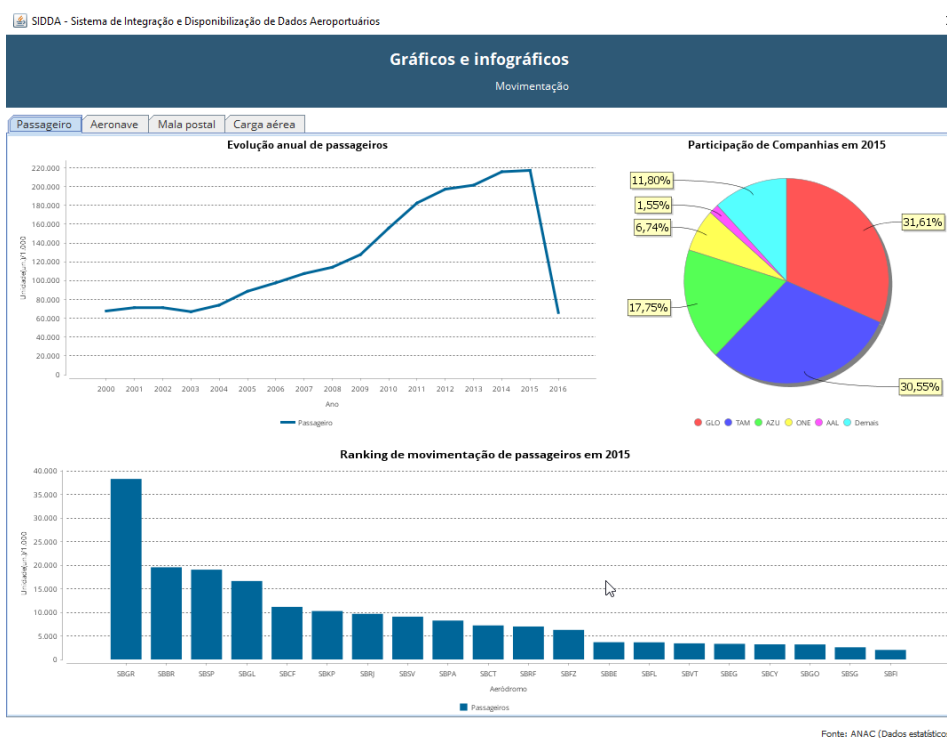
SIDDA - Sistema de Integração e Disponibilização de Dados Aeroportuários

Gráficos e infográficos

Movimentação

Passageiro | Aeronave | Mala postal | Carga aérea

Evolução anual de passageiros

220.000
200.000
180.000
160.000
140.000
120.000
100.000
80.000
60.000
40.000
20.000
0

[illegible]

2000 2001 2002 2003 2004 2005 2006 2007 2008 2009 2010 2011 2012 2013 2014 2015 2016

Ano

Passageiro

Participação de Companhias em 2015

11,80%
1,55%
6,74%
17,75%
31,61%
30,55%

GLO TAM AZU ONE AAL Demais

Ranking de movimentação de passageiros em 2015

40.000
35.000
30.000
25.000
20.000
15.000
10.000
5.000
0

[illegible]

SBGR SBBR SBSP SBGL SBCF SBKP SBRJ SBSV SBPA SBCT SBRF SBFZ SBBE SBFL SBVT SBEG SBCY SBGO SBSG SBFI

Aeródromo

Passageiros

Fonte: ANAC (Dados estatístico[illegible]